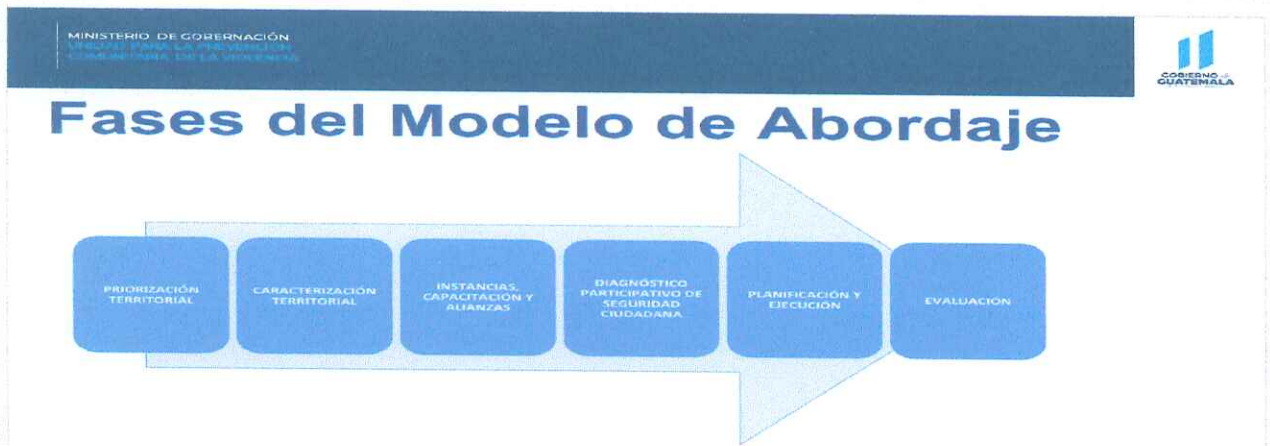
MINISTERIO DE GOBERNACIÓN
UNIDAD PARA LA PREVENCIÓN
COMUNITARIA DE LA VIOLENCIA

GOBIERNO de GUATEMALA

Fases del Modelo de Abordaje

PRIORIZACIÓN TERRITORIAL

CARACTERIZACIÓN TERRITORIAL

INSTANCIAS, CAPACITACIÓN Y ALIANZAS

DIAGNÓSTICO PARTICIPATIVO DE SEGURIDAD CIUDADANA

PLANIFICACIÓN Y EJECUCIÓN

EVALUACIÓN